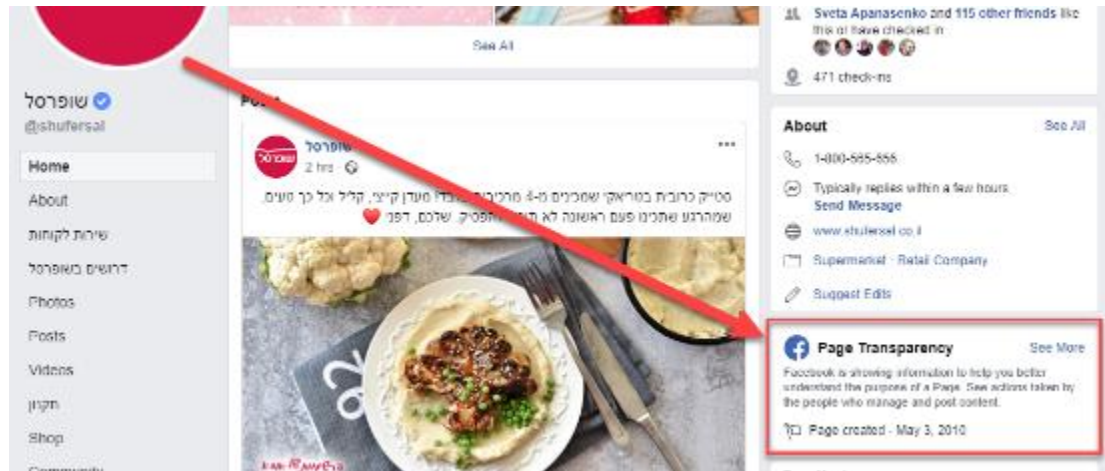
See All

שופרסל
@shufersal

Home
About
שירות לקוחות
דרושים בשופרסל
Photos
Posts
Videos
תקנון
Shop
Community

Posts

שופרסל
2 hrs ·

...

סטייק כרובית בטריאקי שמכינים ב-4 מרכיבים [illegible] מעדן קיצי, קליל וכל כך טעים, שמהרגע שתכינו פעם ראשונה לא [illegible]. שלכם, דפנ ❤️

Sveta Apanasenko and 115 other friends like this or have checked in

471 check-ins

About
See All

1-800-565-666

Typically replies within a few hours
Send Message

www.shufersal.co.il

Supermarket · Retail Company

Suggest Edits

Page Transparency
See More

Facebook is showing information to help you better understand the purpose of a Page. See actions taken by the people who manage and post content.

Page created - May 3, 2010